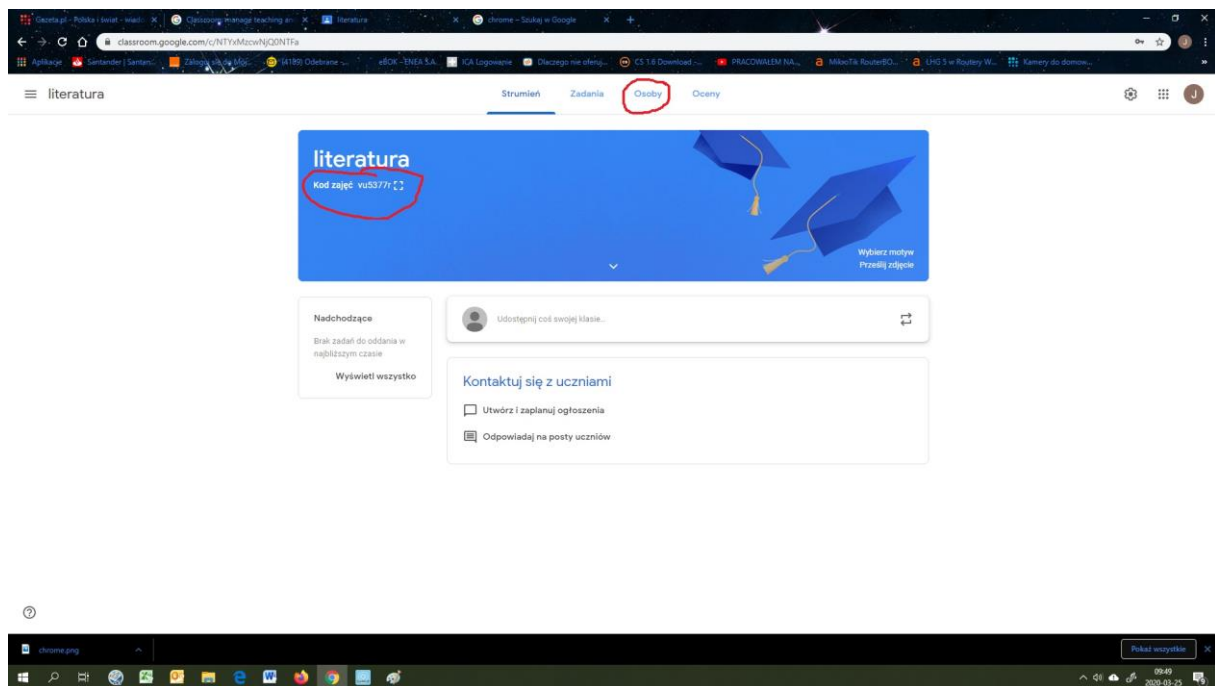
Gazeta.pl - Polska i świat - wiado | Classroom: manage teaching an | literatura | chrome - Szukaj w Google

classroom.google.com/c/NTYxMzcwNjQ0NTFa

Aplikacje | Santander | Santan | Zaloguj się do Moj | (4189) Odebrane | eBOK - ENEA S.A. | ICA Logowanie | Dlaczego nie otwiej | CS 1.6 Download | PRACOWAŁEM NA | MikroTik RouterBO | LHG 5 w Routery W | Kamery do domow

literatura

Strumień | Zadania | Osoby | Oceny

literatura

Kod zajęć vu5377r

Wybierz motyw
Prześlij zdjęcie

Nadchodzące

Brak zadań do oddania w najbliższym czasie

Wyświetl wszystko

Udostępnij coś swojej klasie...

Kontaktuj się z uczniami

Utwórz i zaplanuj ogłoszenia

Odpowiadaj na posty uczniów

chrome.png

Pokaż wszystkie

09:49
2020-03-25